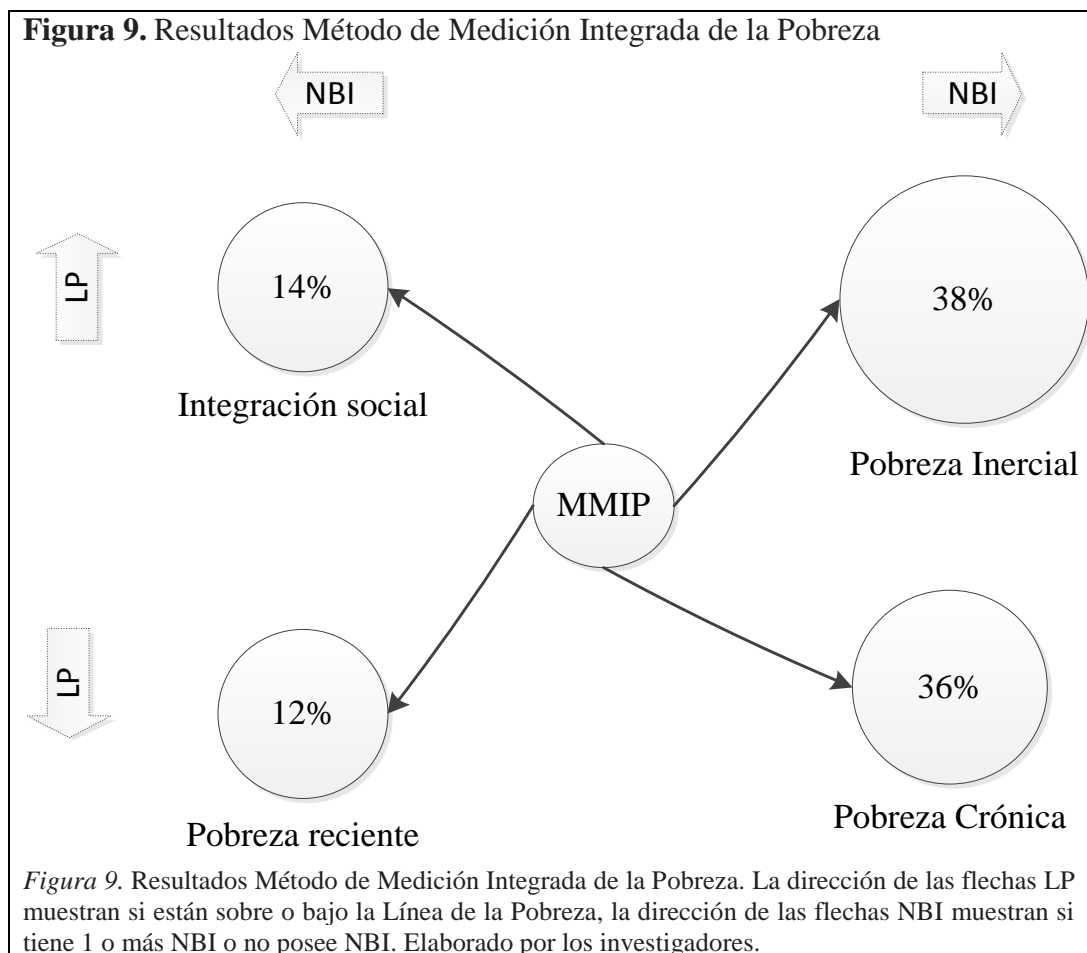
**Figura 9.** Resultados Método de Medición Integrada de la Pobreza

NBI

NBI

LP

14%

Integración social

38%

Pobreza Inercial

MMIP

LP

12%

Pobreza reciente

36%

Pobreza Crónica

*Figura 9.* Resultados Método de Medición Integrada de la Pobreza. La dirección de las flechas LP muestran si están sobre o bajo la Línea de la Pobreza, la dirección de las flechas NBI muestran si tiene 1 o más NBI o no posee NBI. Elaborado por los investigadores.